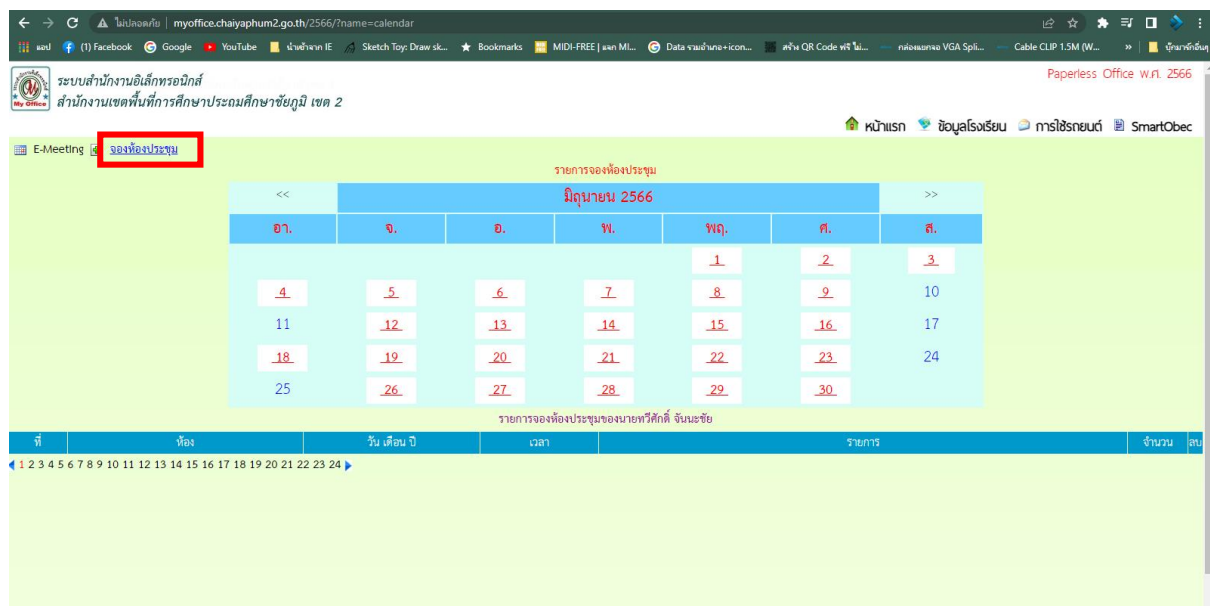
← → C ไม่ปลอดภัย | myoffice.chaiyaphum2.go.th/2566/?name=calendar

แอป (1) Facebook Google YouTube นำเข้าจาก IE Sketch Toy: Draw sk... Bookmarks MIDI-FREE | แจก MI... Data รวมอำเภอ+icon... สร้าง QR Code ฟรี ไม่... กล่องแปลง VGA Spli... Cable CLIP 1.5M (W... » บุ๊กมาร์กอื่นๆ

ระบบสำนักงานอิเล็กทรอนิกส์
สำนักงานเขตพื้นที่การศึกษาประถมศึกษาชัยภูมิ เขต 2

Paperless Office พ.ศ. 2566

หน้าแรก ข้อมูลโรงเรียน การใช้รถยนต์ SmartObec

E-Meeting จองห้องประชุม

รายการจองห้องประชุม

| << | มิถุนายน 2566 | | | | | >> |
|---|---|---|---|---|---|---|
| อา. | จ. | อ. | พ. | พฤ. | ศ. | ส. |
| | | | | 1 | 2 | 3 |
| 4 | 5 | 6 | 7 | 8 | 9 | 10 |
| 11 | 12 | 13 | 14 | 15 | 16 | 17 |
| 18 | 19 | 20 | 21 | 22 | 23 | 24 |
| 25 | 26 | 27 | 28 | 29 | 30 | |

รายการจองห้องประชุมของนายทวีศักดิ์ จันนะชัย

| ที่ | ห้อง | วัน เดือน ปี | เวลา | รายการ | จำนวน | สบ |
|---|---|---|---|---|---|---|

1 2 3 4 5 6 7 8 9 10 11 12 13 14 15 16 17 18 19 20 21 22 23 24